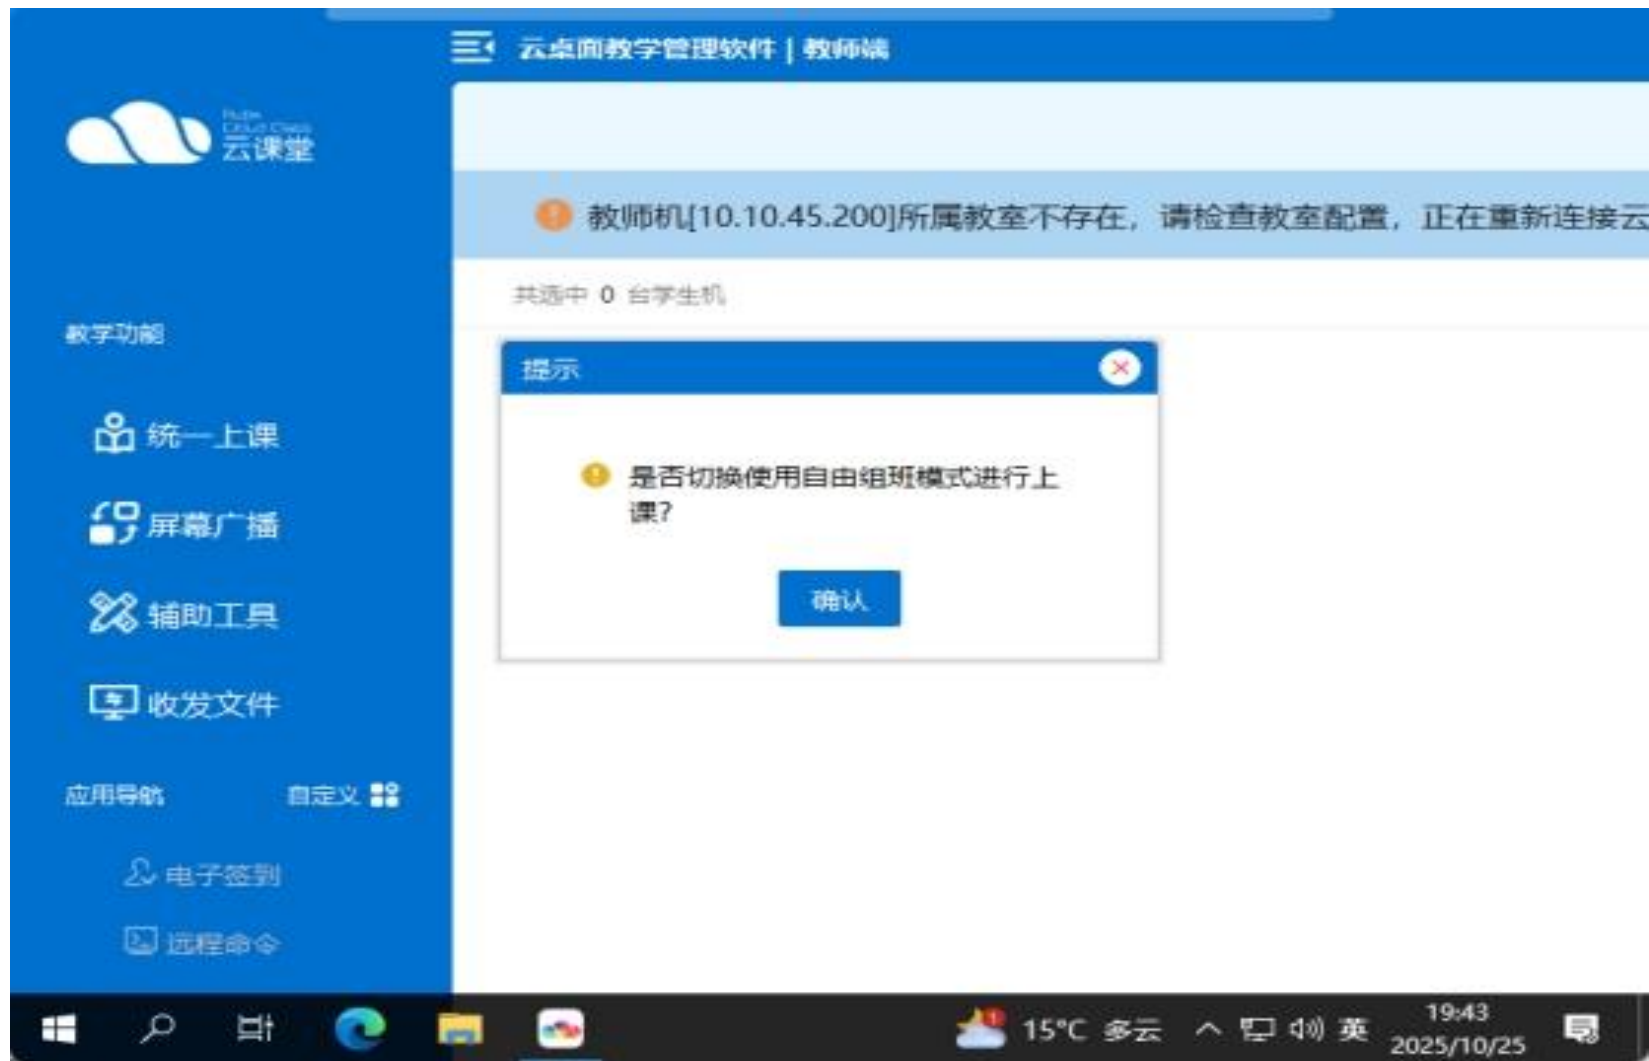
云桌面教学管理软件 | 教师端

Ruijie Cloud Class
云课堂

教师机[10.10.45.200]所属教室不存在，请检查教室配置，正在重新连接云

共选中 0 台学生机

教学功能

统一上课

屏幕广播

辅助工具

收发文件

应用导航

自定义

电子签到

远程命令

提示

是否切换使用自由组班模式进行上课?

确认

15°C 多云

英

19:43
2025/10/25